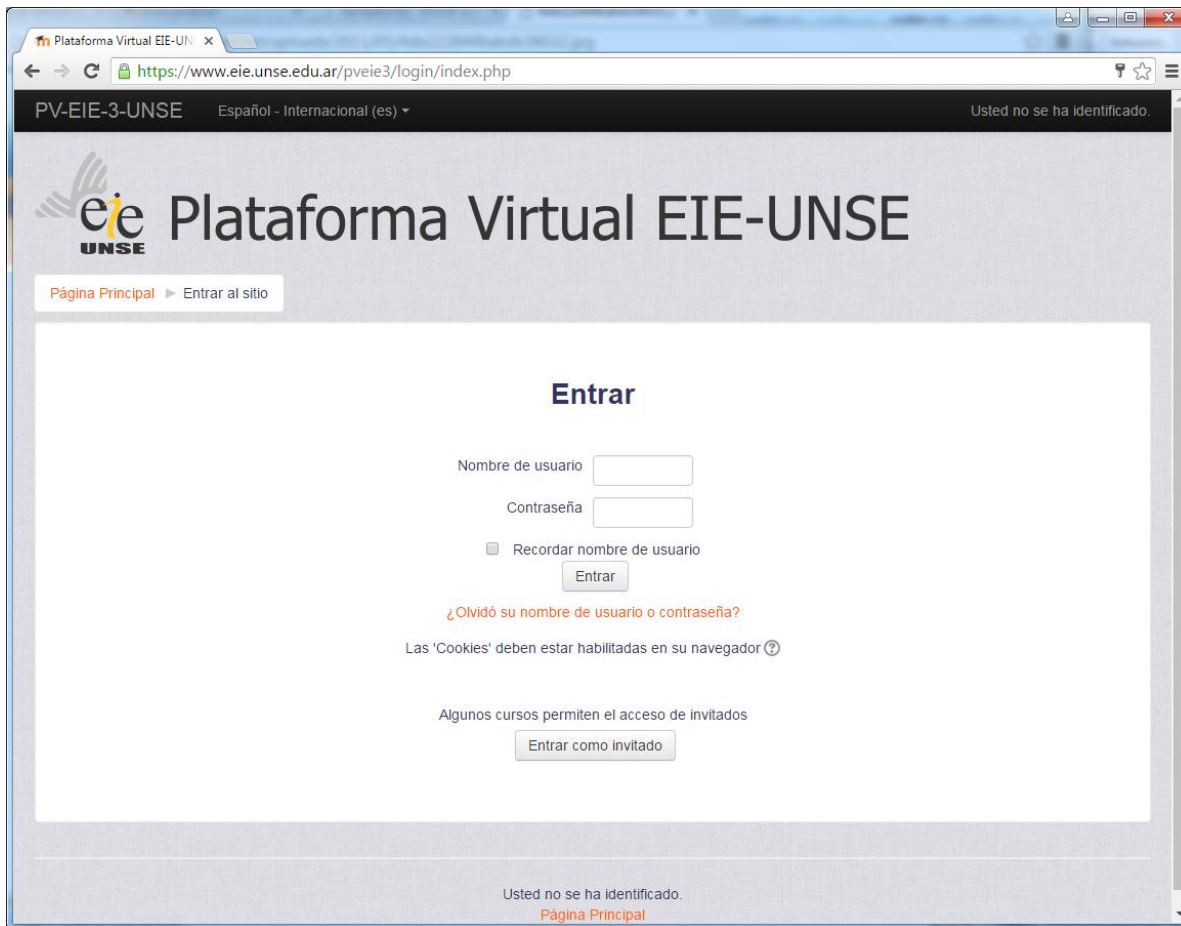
Plataforma Virtual EIE-UN

https://www.eie.unse.edu.ar/pveie3/login/index.php

PV-EIE-3-UNSE Español - Internacional (es) Usted no se ha identificado.

eie UNSE Plataforma Virtual EIE-UNSE

Página Principal ► Entrar al sitio

Entrar

Nombre de usuario

Contraseña

Recordar nombre de usuario

Entrar

¿Olvidó su nombre de usuario o contraseña?

Las 'Cookies' deben estar habilitadas en su navegador

Algunos cursos permiten el acceso de invitados

Entrar como invitado

Usted no se ha identificado.
Página Principal